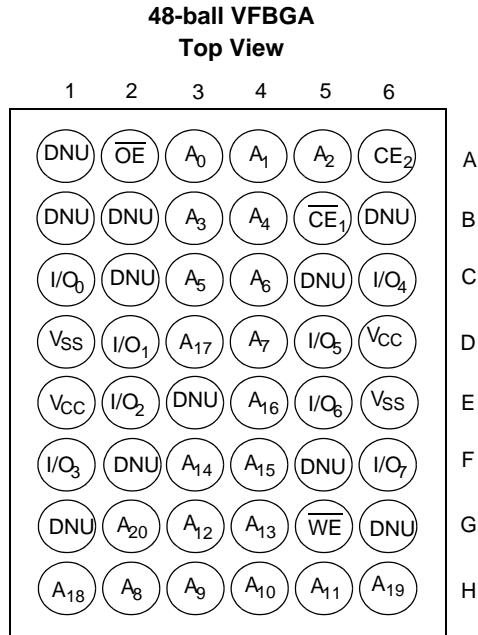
48-ball VFBGA
Top View

| 1 | 2 | 3 | 4 | 5 | 6 | |
|---|---|---|---|---|---|---|
| DNU | $\overline{OE}$ | $A_0$ | $A_1$ | $A_2$ | $CE_2$ | A |
| DNU | DNU | $A_3$ | $A_4$ | $\overline{CE}_1$ | DNU | B |
| $I/O_0$ | DNU | $A_5$ | $A_6$ | DNU | $I/O_4$ | C |
| $V_{SS}$ | $I/O_1$ | $A_{17}$ | $A_7$ | $I/O_5$ | $V_{CC}$ | D |
| $V_{CC}$ | $I/O_2$ | DNU | $A_{16}$ | $I/O_6$ | $V_{SS}$ | E |
| $I/O_3$ | DNU | $A_{14}$ | $A_{15}$ | DNU | $I/O_7$ | F |
| DNU | $A_{20}$ | $A_{12}$ | $A_{13}$ | $\overline{WE}$ | DNU | G |
| $A_{18}$ | $A_8$ | $A_9$ | $A_{10}$ | $A_{11}$ | $A_{19}$ | H |